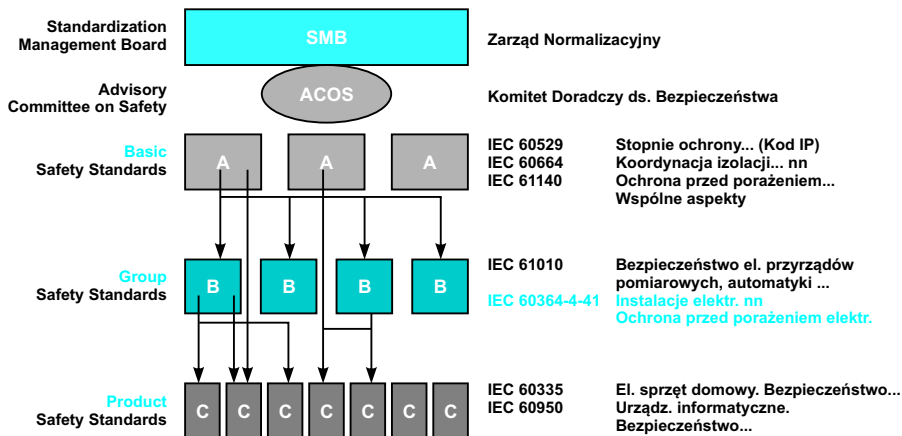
Standardization Management Board

SMB

Zarząd Normalizacyjny

Advisory Committee on Safety

ACOS

Komitet Doradczy ds. Bezpieczeństwa

Basic Safety Standards

A A A

IEC 60529 Stopnie ochrony... (Kod IP)
IEC 60664 Koordynacja izolacji... nn
IEC 61140 Ochrona przed porażeniem... Wspólne aspekty

Group Safety Standards

B B B B

IEC 61010 Bezpieczeństwo el. przyrządów pomiarowych, automatyki ...
IEC 60364-4-41 Instalacje elektr. nn Ochrona przed porażeniem elektr.

Product Safety Standards

C C C C C C C

IEC 60335 El. sprzęt domowy. Bezpieczeństwo...
IEC 60950 Urządz. informatyczne. Bezpieczeństwo...